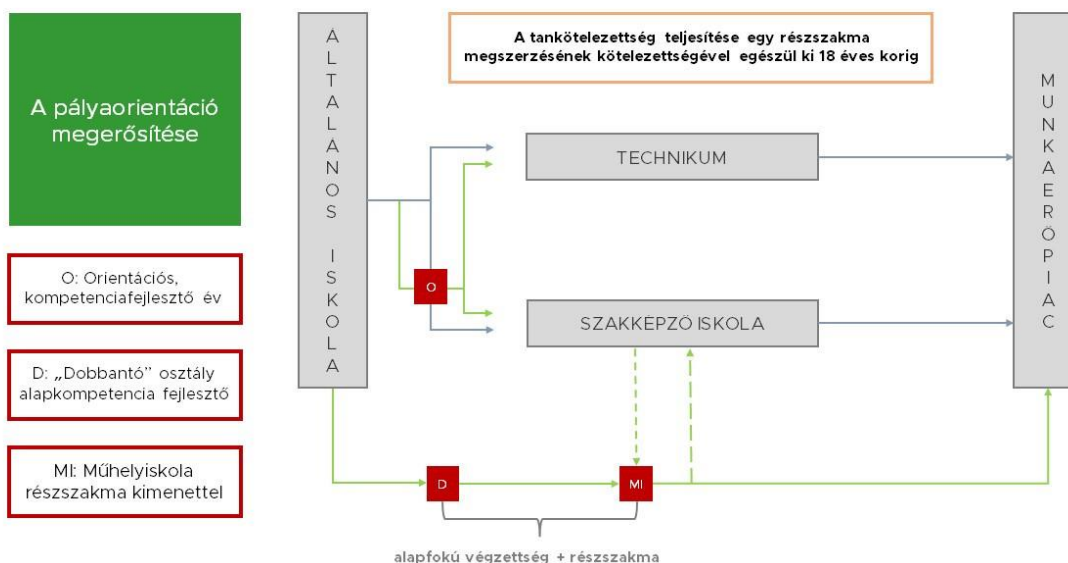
A pályaorientáció megerősítése

O: Orientációs, kompetenciafejlesztő év

D: „Dobbantó" osztály alapkompetencia fejlesztő

MI: Műhelyiskola részszakma kimenettel

ÁLTALÁNOS ISKOLA

A tankötelezettség teljesítése egy részszakma megszerzésének kötelezettségével egészül ki 18 éves korig

TECHNIKUM

O

SZAKKÉPZŐ ISKOLA

D

MI

alapfokú végzettség + részszakma

MUNKAERŐPIAC